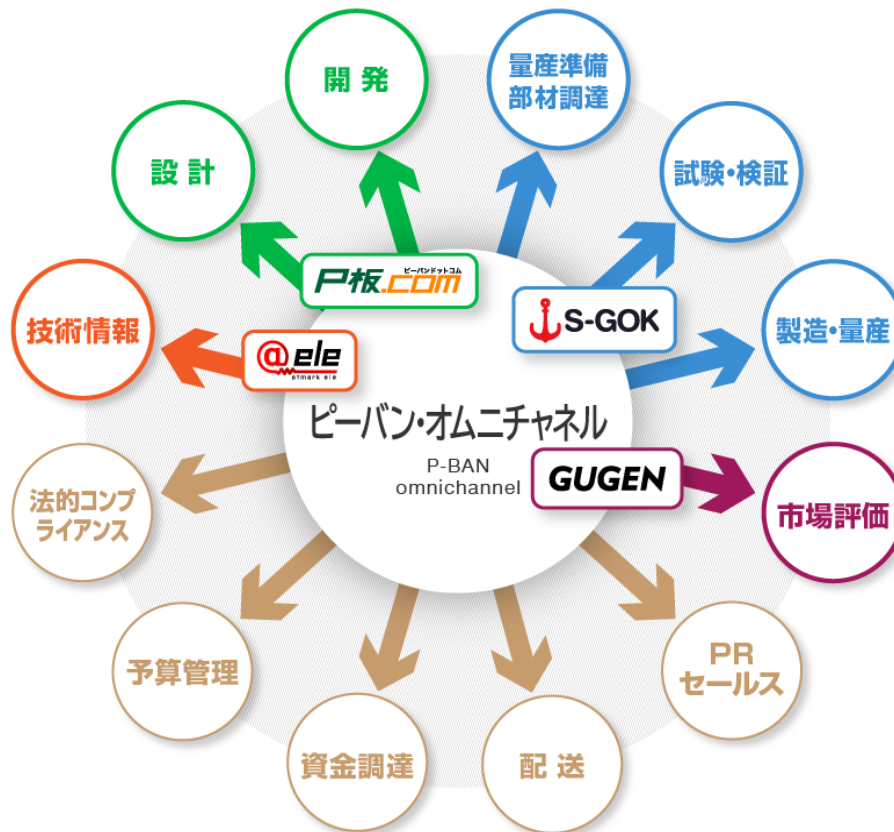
開 発

量産準備
部材調達

設 計

試験・検証

ピーバンドットコム
P板.COM

S-GOK

技術情報

@ele
atmark ele

製造・量産

ピーバン・オムニチャネル

P-BAN
omnichannel

GUGEN

市場評価

法的コンプライアンス

予算管理

PR
セールス

資金調達

配 送